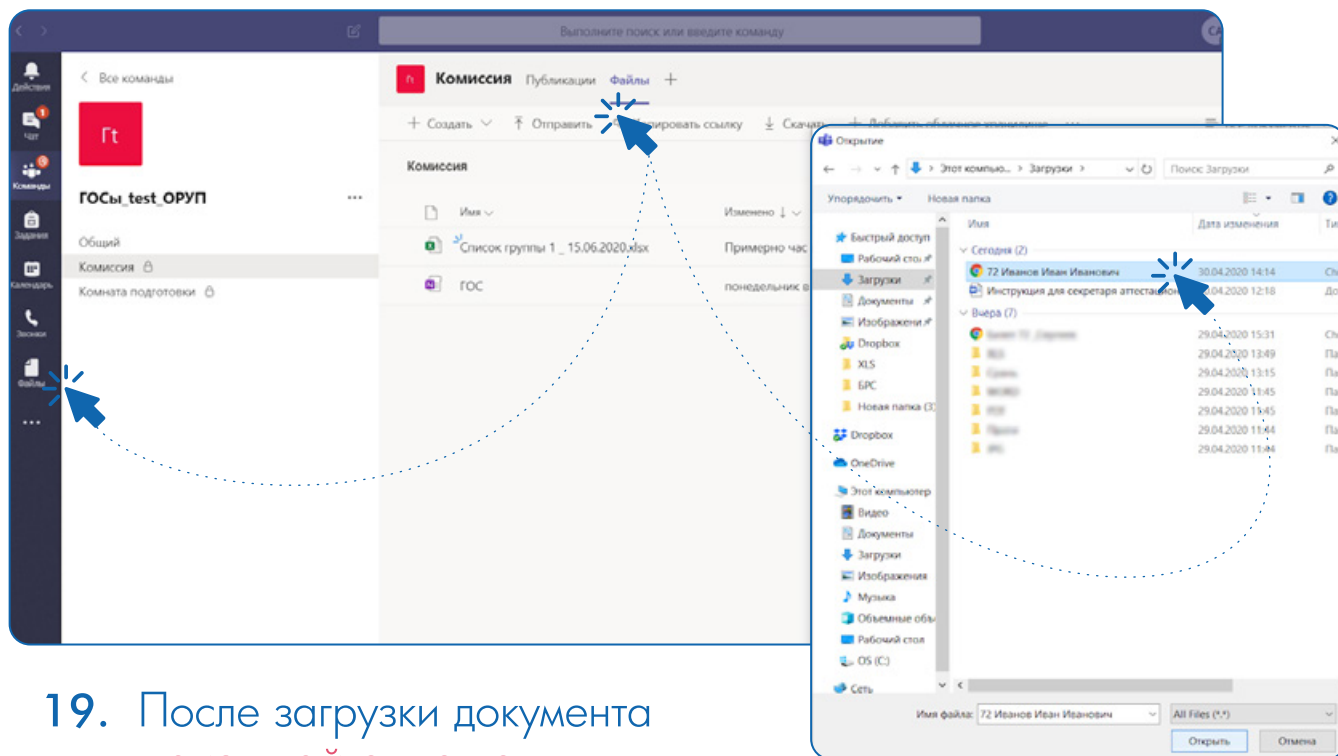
Выполните поиск или введите команду

Действия
Чат
Команды
Задания
Календарь
Звонки
Файлы
...

< Все команды

Гt

ГОСы_test_ОРУП ...

Общий
Комиссия
Комната подготовки

Гt Комиссия Публикации Файлы +

+ Создать Отправить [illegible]ировать ссылку Скачать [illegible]

Комиссия

Имя Изменено
Список группы 1 _ 15.06.2020.xlsx Примерно час
ГОС понедельник в

Открытие
Этот компью... > Загрузки > Поиск: Загрузки
Упорядочить Новая папка
Быстрый доступ
Рабочий стол
Загрузки
Документы
Изображени
Dropbox
XLS
БРС
Новая папка (3
Dropbox
OneDrive
Этот компьютер
Видео
Документы
Загрузки
Изображения
Музыка
Объемные объ
Рабочий стол
OS (C:)
Сеть

Имя Дата изменения Ти
Сегодня (2)
72 Иванов Иван Иванович 30.04.2020 14:14 Ch
Инструкция для секретаря аттестацион 30.04.2020 12:18 До
Вчера (7)
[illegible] 29.04.2020 15:31 Ch
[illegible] 29.04.2020 13:49 Па
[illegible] 29.04.2020 13:15 Па
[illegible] 29.04.2020 11:45 Па
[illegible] 29.04.2020 11:45 Па
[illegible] 29.04.2020 11:44 Па
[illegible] 29.04.2020 11:44 Па

Имя файла: 72 Иванов Иван Иванович All Files (*.*)
Открыть Отмена

19. После загрузки документа